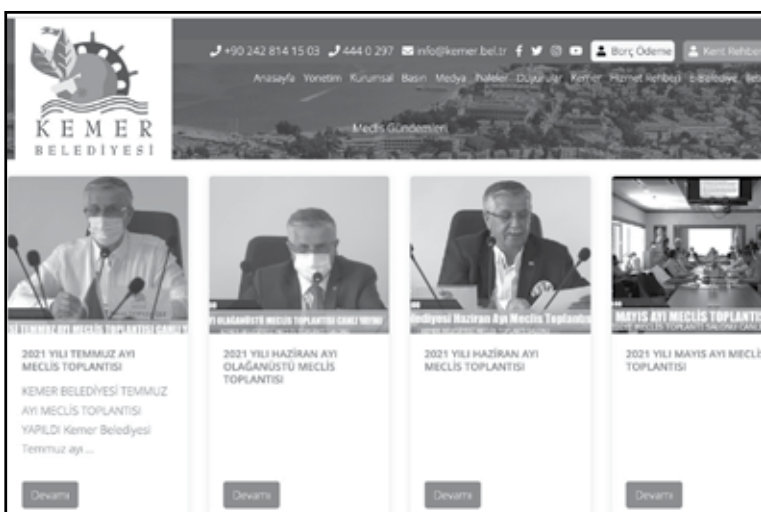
KEMER
BELEDİYESİ

+90 242 814 15 03 444 0 297 info@kemer.bel.tr Borç Ödeme Kent Rehberi

Anasayfa Yönetim Kurumsal Basın Medya İhaleler Duyurular Kemer Hizmet Rehberi e-Belediye Bel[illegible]

Meclis Gündemleri

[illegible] TEMMUZ AYI MECLİS TOPLANTISI CANLI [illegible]

2021 YILI TEMMUZ AYI MECLİS TOPLANTISI

KEMER BELEDİYESİ TEMMUZ AYI MECLİS TOPLANTISI YAPILDI Kemer Belediyesi Temmuz ayı ...

Devamı

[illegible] OLAĞANÜSTÜ MECLİS TOPLANTISI CANLI YAYINI

2021 YILI HAZİRAN AYI OLAĞANÜSTÜ MECLİS TOPLANTISI

Devamı

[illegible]lediyesi Haziran Ayı Meclis Toplantı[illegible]

2021 YILI HAZİRAN AYI MECLİS TOPLANTISI

Devamı

MAYIS AYI MECLİS TOPLANTI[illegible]

2021 YILI MAYIS AYI MECLİ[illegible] TOPLANTISI

Devamı